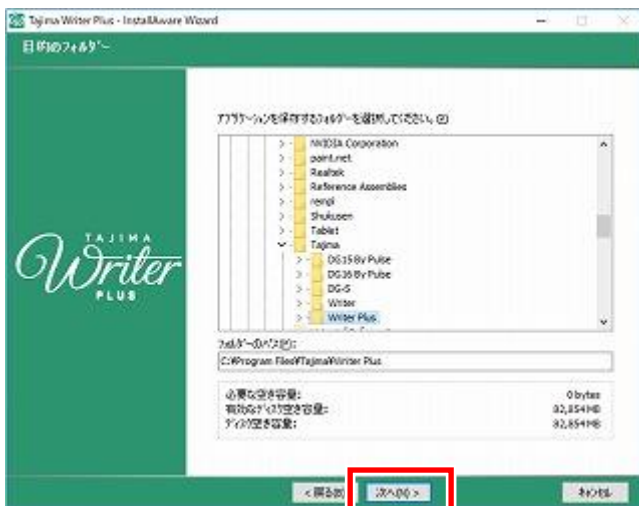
Tajima Writer Plus - InstallAware Wizard

目的のﾌｫﾙﾀﾞｰ

TAJIMA
Writer
PLUS

ｱﾌﾟﾘｹｰｼｮﾝを保存するﾌｫﾙﾀﾞｰを選択してください。(I)

NVIDIA Corporation
paint.net
Realtek
Reference Assemblies
rempl
Shukusen
Tablet
Tajima
DG15 By Pulse
DG16 By Pulse
DG-S
Writer
Writer Plus

ﾌｫﾙﾀﾞｰのﾊﾟｽ(P):
C:¥Program Files¥Tajima¥Writer Plus

必要なﾃﾞｨｽｸ空き容量: 0 bytes
有効なﾃﾞｨｽｸ空き容量: 82,854MB
ﾃﾞｨｽｸ空き容量: 82,854MB

< 戻る(B)
次へ(N) >
ｷｬﾝｾﾙ